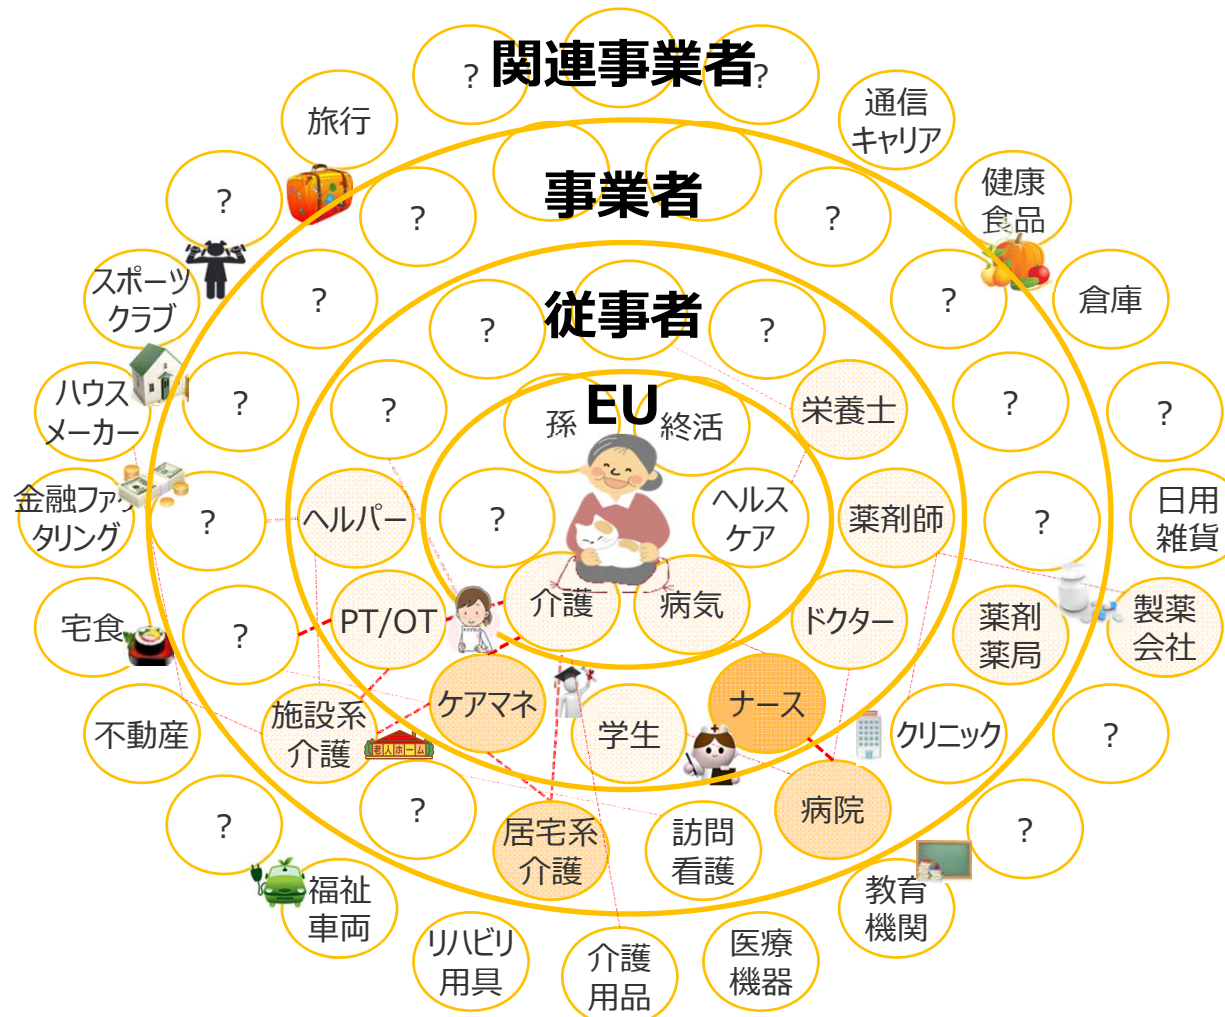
? 関連事業者 ?

旅行

通信キャリア

?

事業者

?

?

健康食品

スポーツクラブ

?

従事者

?

?

?

倉庫

ハウスメーカー

?

?

EU

孫

終活

栄養士

?

?

金融ファクタリング

?

ヘルパー

?

ヘルスケア

薬剤師

?

日用雑貨

宅食

?

PT/OT

介護

病気

ドクター

薬剤薬局

製薬会社

不動産

施設系介護

老人ホーム

ケアマネ

学生

ナース

クリニック

?

?

?

居宅系介護

訪問看護

病院

?

福祉車両

教育機関

リハビリ用具

介護用品

医療機器